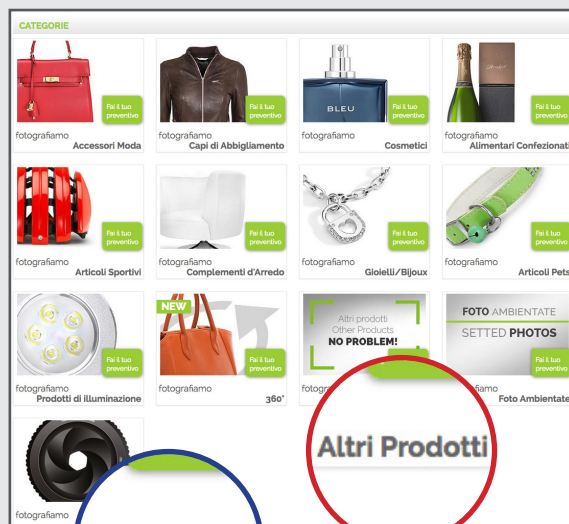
CATEGORIE

Fai il tuo preventivo
fotografiamo
Accessori Moda

Fai il tuo preventivo
fotografiamo
Capi di Abbigliamento

BLEU
Fai il tuo preventivo
fotografiamo
Cosmetici

Fai il tuo preventivo
fotografiamo
Alimentari Confezionati

Fai il tuo preventivo
fotografiamo
Articoli Sportivi

Fai il tuo preventivo
fotografiamo
Complementi d'Arredo

Fai il tuo preventivo
fotografiamo
Gioielli/Bijoux

Fai il tuo preventivo
fotografiamo
Articoli Pets

Fai il tuo preventivo
fotografiamo
Prodotti di illuminazione

NEW
Fai il tuo preventivo
fotografiamo
360°

Altri prodotti
Other Products
NO PROBLEM!
fotogr

FOTO AMBIENTATE
SETTED PHOTOS
Fai il tuo preventivo
fotografiamo
Foto Ambientate

fotografiamo

Altri Prodotti